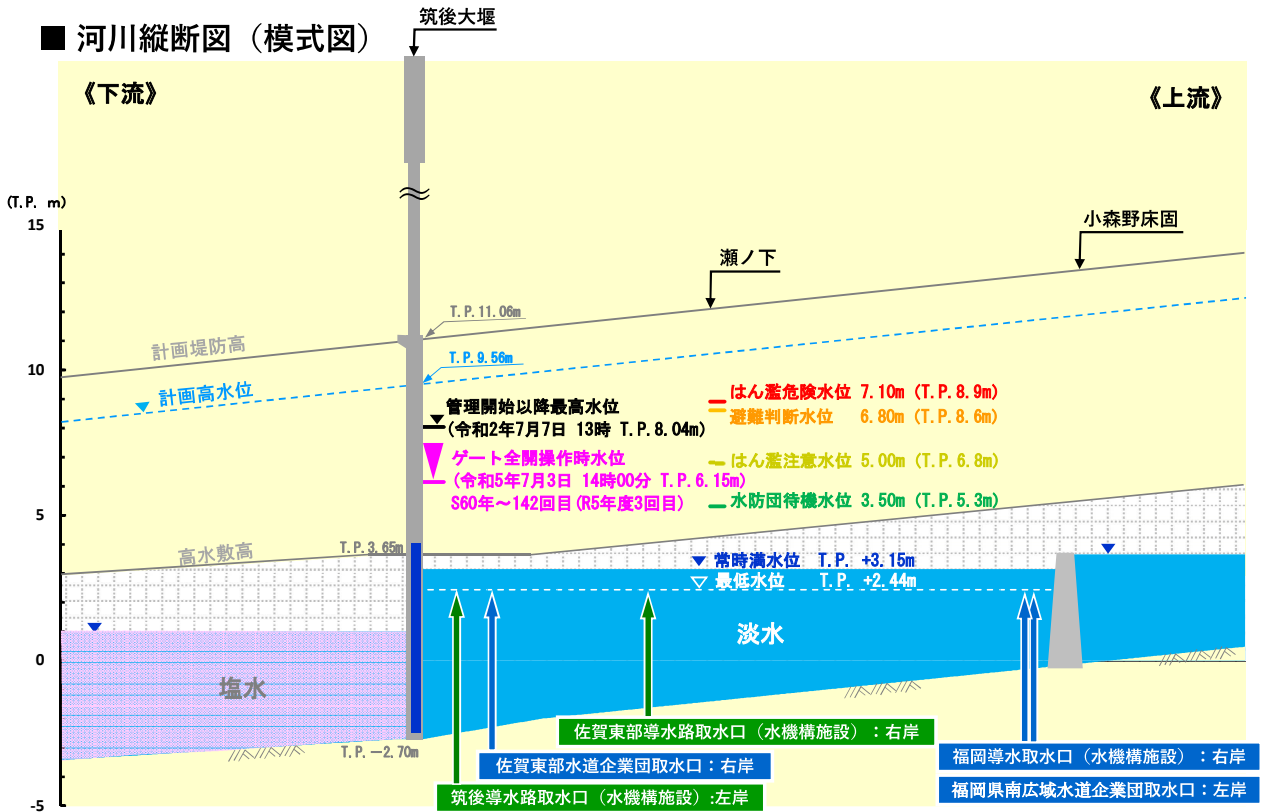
■ 河川縦断図（模式図）

筑後大堰

《下流》

《上流》

(T.P. m)

15

10

5

0

-5

小森野床固

瀬ノ下

T.P.11.06m

計画堤防高

T.P.9.56m

計画高水位

管理開始以降最高水位
(令和2年7月7日 13時 T.P.8.04m)

ゲート全開操作時水位
(令和5年7月3日 14時00分 T.P.6.15m)
S60年～142回目(R5年度3回目)

はん濫危険水位 7.10m (T.P.8.9m)
避難判断水位 6.80m (T.P.8.6m)
はん濫注意水位 5.00m (T.P.6.8m)
水防団待機水位 3.50m (T.P.5.3m)

高水敷高

T.P.3.65m

常時満水位 T.P. +3.15m
最低水位 T.P. +2.44m

淡水

塩水

T.P.－2.70m

佐賀東部導水路取水口（水機構施設）：右岸

佐賀東部水道企業団取水口：右岸

筑後導水路取水口（水機構施設）:左岸

福岡導水取水口（水機構施設）：右岸

福岡県南広域水道企業団取水口：左岸